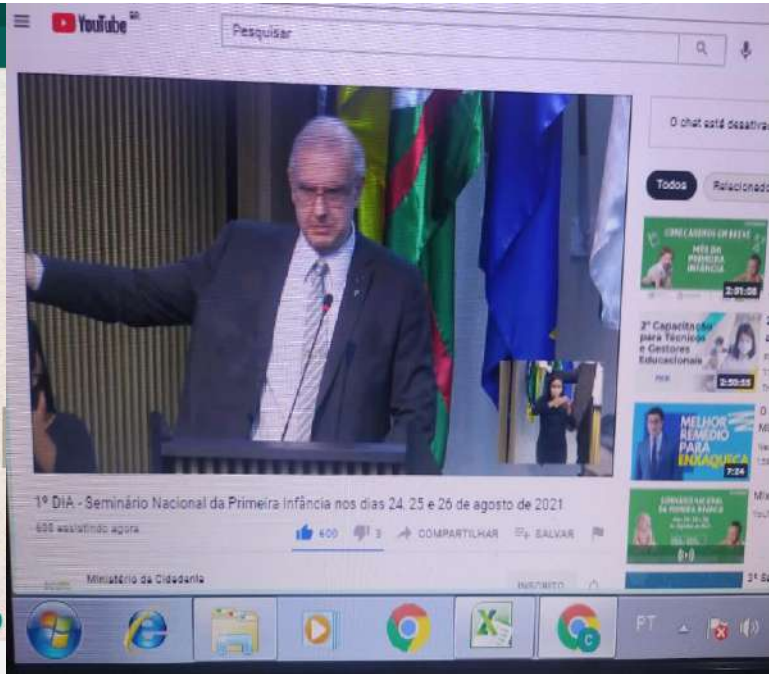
YouTube BR

Pesquisar

O chat está desativ

Todos

Relacionad

COMEÇAREMOS EM BREVE
MÊS DA PRIMEIRA INFÂNCIA
2:01:08

2ª Capacitação para Técnicos e Gestores Educacionais
2:59:55

MELHOR REMÉDIO PARA ENXAQUECA
7:24

SEMINÁRIO NACIONAL DA PRIMEIRA INFÂNCIA

1º DIA - Seminário Nacional da Primeira Infância nos dias 24, 25 e 26 de agosto de 2021

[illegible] assistindo agora

400

3

COMPARTILHAR

SALVAR

Ministério da Cidadania

INSCRITO

PT